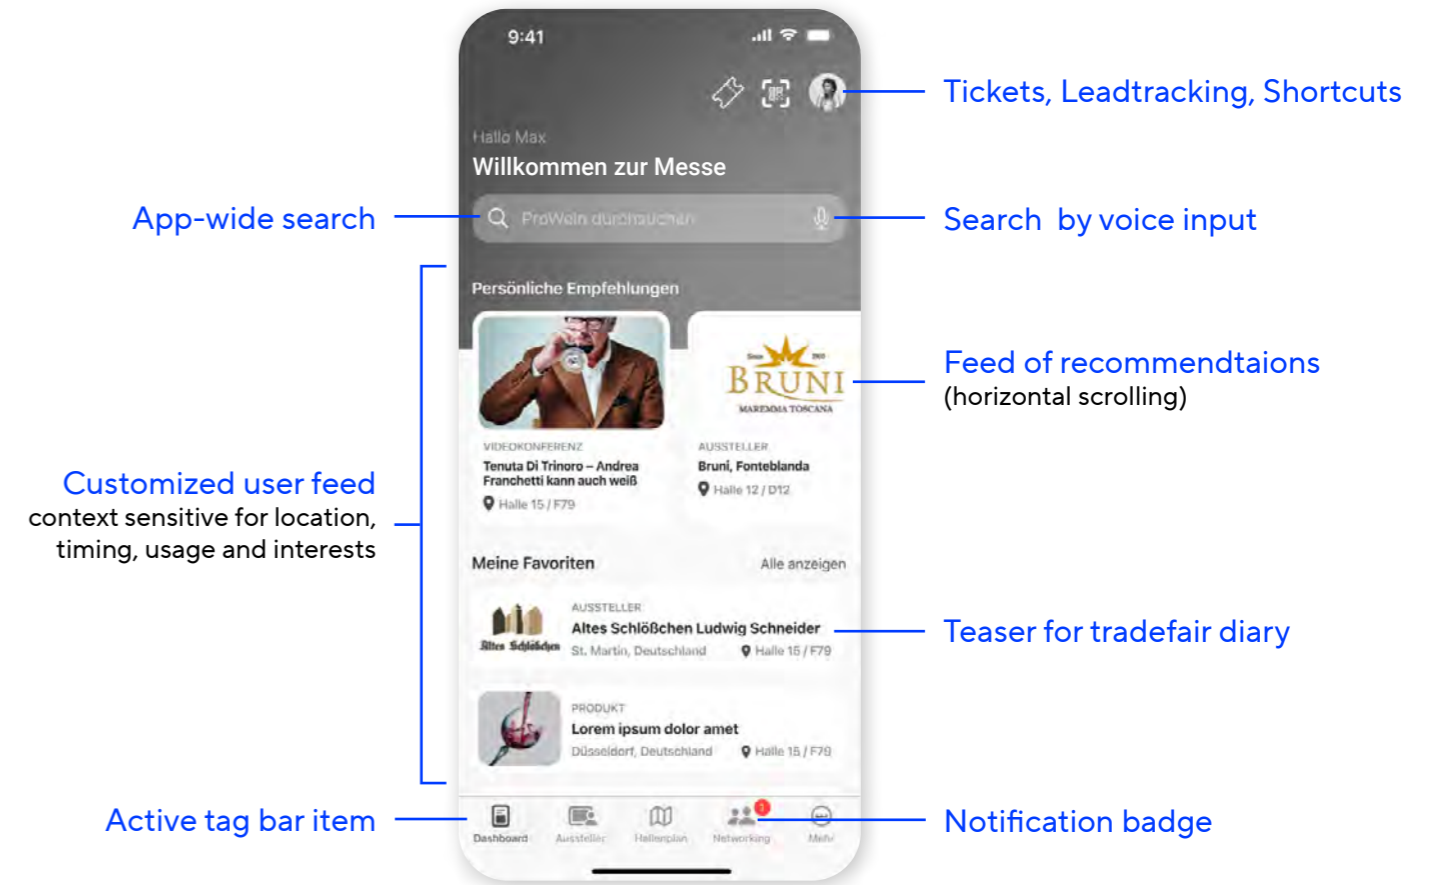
9:41

Hallo Max
Willkommen zur Messe

ProWein durchsuchen

Persönliche Empfehlungen

VIDEOKONFERENZ
Tenuta Di Trinoro – Andrea Franchetti kann auch weiß
Halle 15 / F79

BRUNI
MAREMMA TOSCANA

AUSSTELLER
Bruni, Fonteblanda
Halle 12 / D12

Meine Favoriten
Alle anzeigen

Altes Schlößchen

AUSSTELLER
Altes Schlößchen Ludwig Schneider
St. Martin, Deutschland
Halle 15 / F79

PRODUKT
Lorem ipsum dolor amet
Düsseldorf, Deutschland
Halle 15 / F79

Dashboard
Aussteller
Hallenplan
Networking
Mehr

Tickets, Leadtracking, Shortcuts

App-wide search

Search by voice input

Feed of recommendtaions
(horizontal scrolling)

Customized user feed
context sensitive for location, timing, usage and interests

Teaser for tradefair diary

Active tag bar item

Notification badge